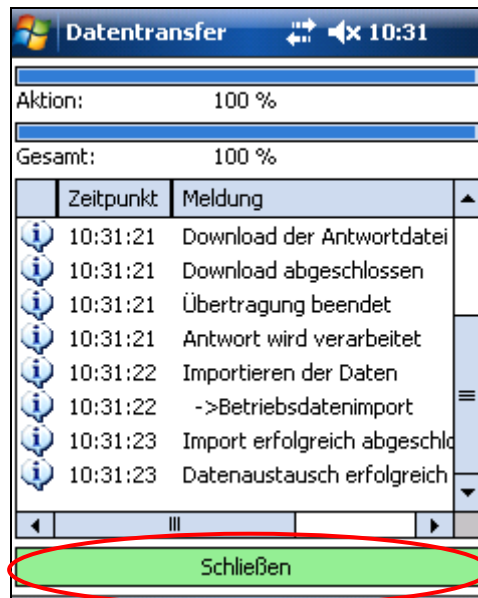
Datentransfer 10:31

Aktion: 100 %

Gesamt: 100 %

| | Zeitpunkt | Meldung |
|---|---|---|
| | 10:31:21 | Download der Antwortdatei |
| | 10:31:21 | Download abgeschlossen |
| | 10:31:21 | Übertragung beendet |
| | 10:31:21 | Antwort wird verarbeitet |
| | 10:31:22 | Importieren der Daten |
| | 10:31:22 | ->Betriebsdatenimport |
| | 10:31:23 | Import erfolgreich abgeschlo |
| | 10:31:23 | Datenaustausch erfolgreich |

Schließen